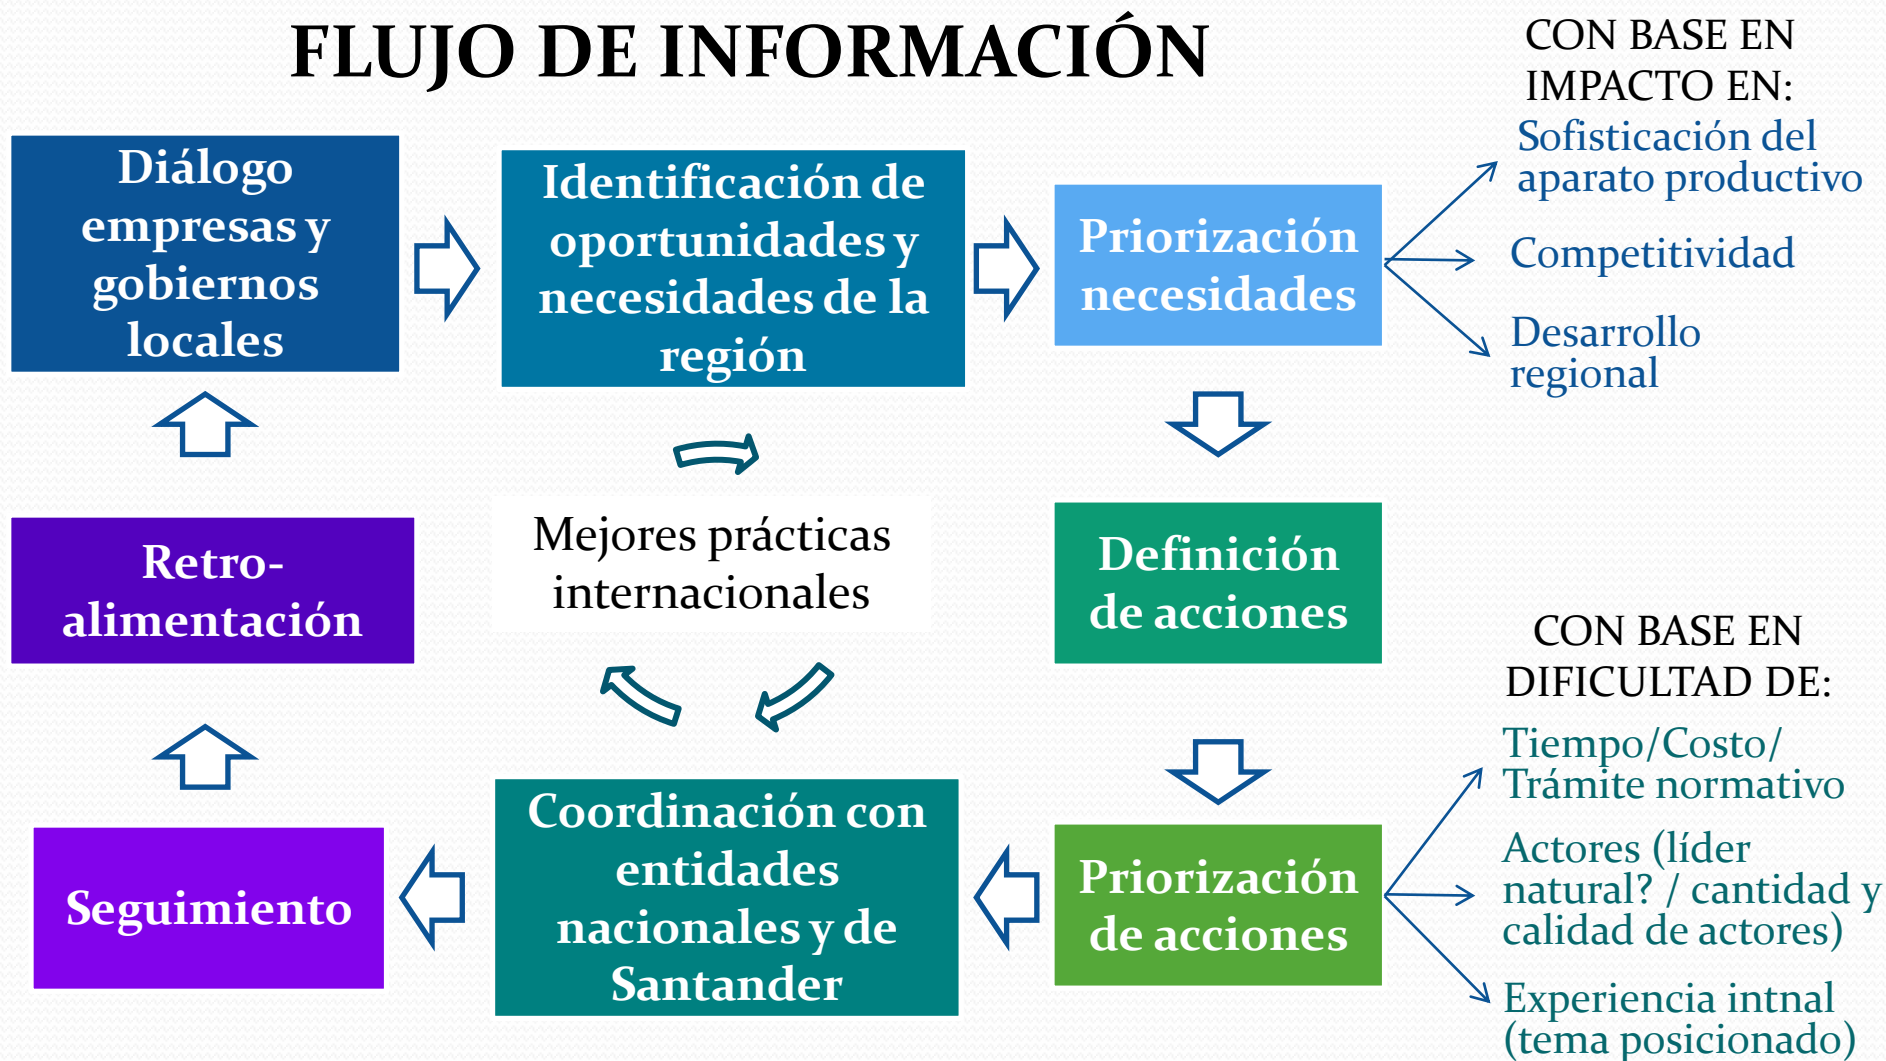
FLUJO DE INFORMACIÓN

Diálogo empresas y gobiernos locales

Identificación de oportunidades y necesidades de la región

Priorización necesidades

CON BASE EN IMPACTO EN:

Sofisticación del aparato productivo

Competitividad

Desarrollo regional

Mejores prácticas internacionales

Retro-alimentación

Definición de acciones

CON BASE EN DIFICULTAD DE:

Tiempo/Costo/ Trámite normativo

Actores (líder natural? / cantidad y calidad de actores)

Experiencia intnal (tema posicionado)

Seguimiento

Coordinación con entidades nacionales y de Santander

Priorización de acciones